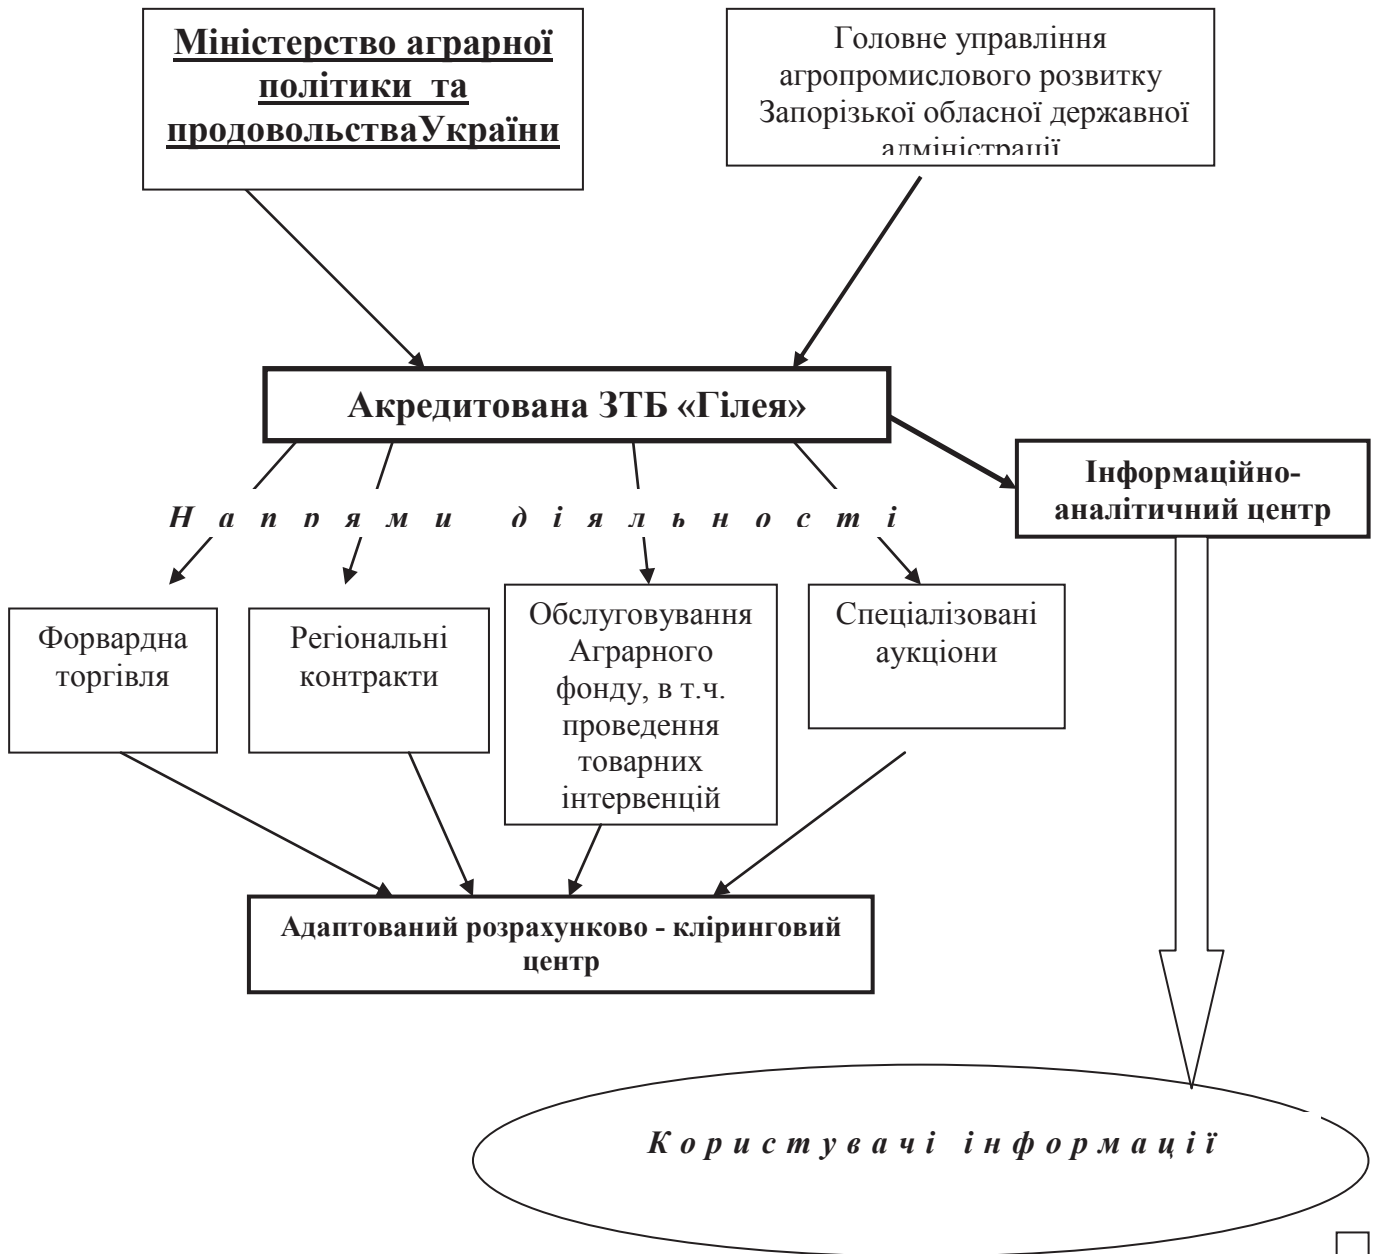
Міністерство аграрної політики та продовольстваУкраїни

Головне управління агропромислового розвитку Запорізької обласної державної адміністрації

Акредитована ЗТБ «Гілея»

Інформаційно-аналітичний центр

Н а п р я м и д і я л ь н о с т і

Форвардна торгівля

Регіональні контракти

Обслуговування Аграрного фонду, в т.ч. проведення товарних інтервенцій

Спеціалізовані аукціони

Адаптований розрахунково - кліринговий центр

К о р и с т у в а ч і і н ф о р м а ц і ї